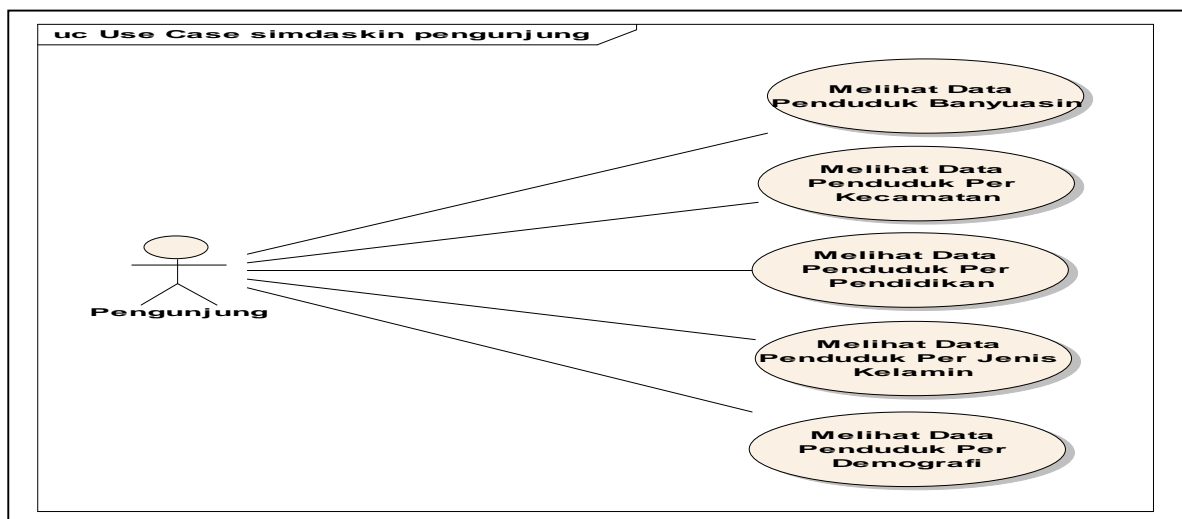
uc Use Case simdaskin pengunjung

Pengunjung

Melihat Data Penduduk Banyuasin

Melihat Data Penduduk Per Kecamatan

Melihat Data Penduduk Per Pendidikan

Melihat Data Penduduk Per Jenis Kelamin

Melihat Data Penduduk Per Demografi